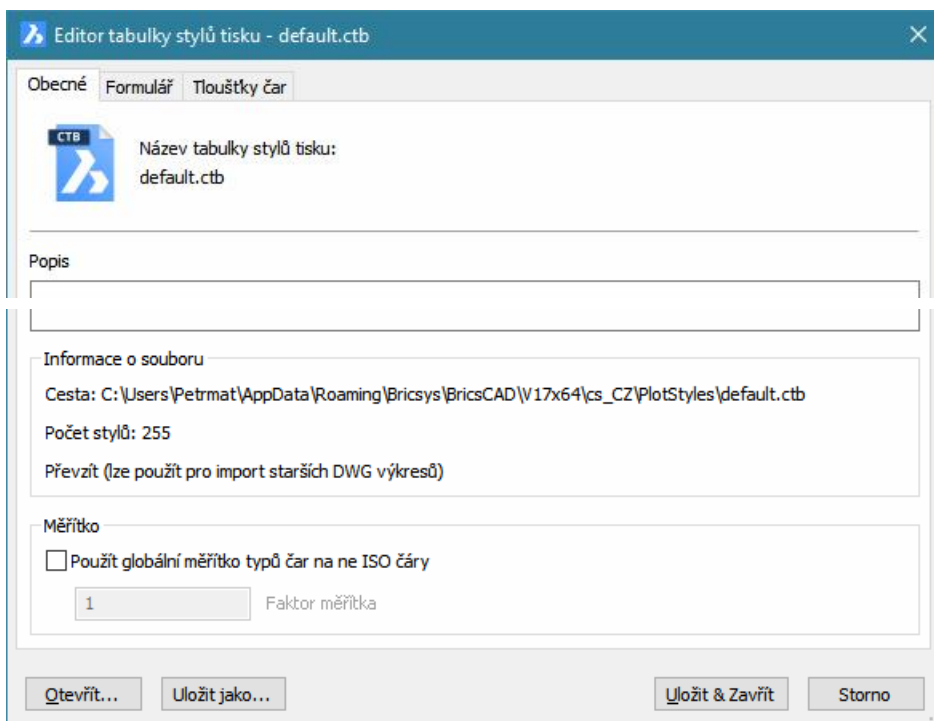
Editor tabulky stylů tisku - default.ctb

Obecné | Formulář | Tloušťky čar

CTB

Název tabulky stylů tisku:
default.ctb

Popis

Informace o souboru

Cesta: C:\Users\Petrmat\AppData\Roaming\Bricsys\BricsCAD\V17x64\cs_CZ\PlotStyles\default.ctb

Počet stylů: 255

Převzít (lze použít pro import starších DWG výkresů)

Měřítko

Použít globální měřítko typů čar na ne ISO čáry

1 Faktor měřítka

Otevřít... | Uložit jako... | Uložit & Zavřít | Storno